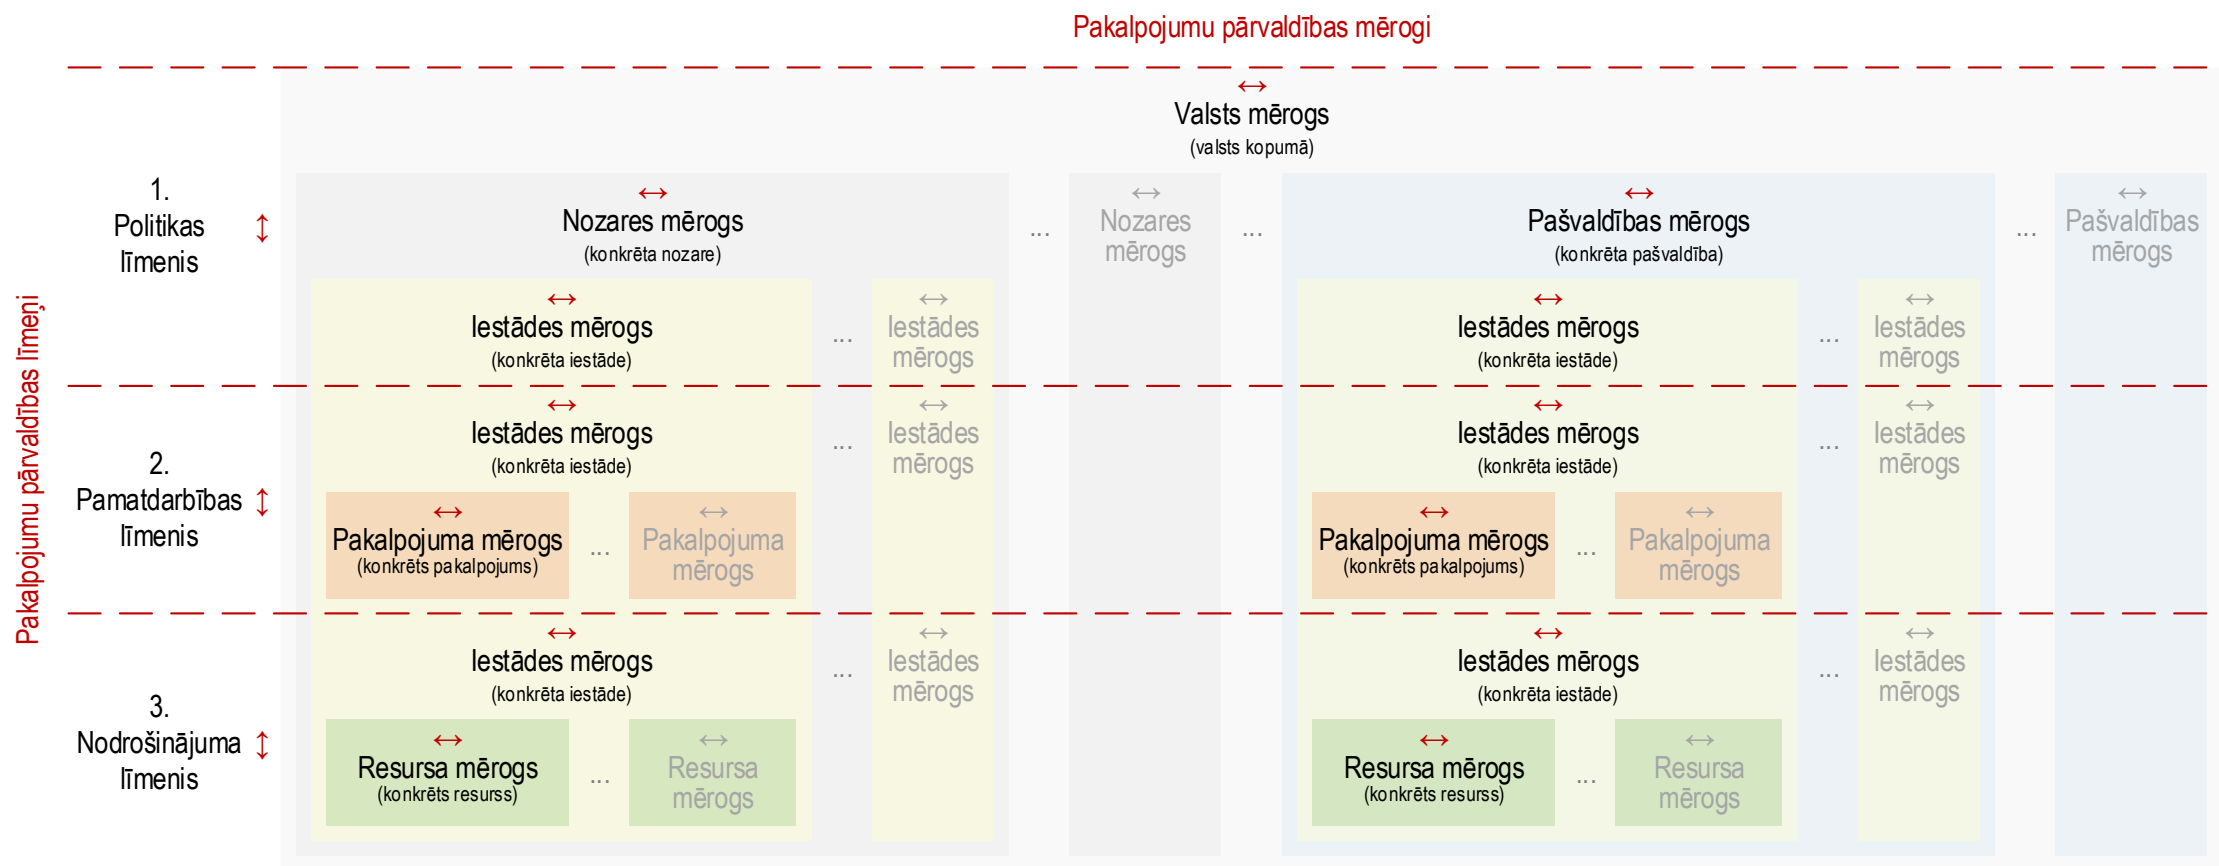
Pakalpojumu pārvaldības mērogi

Pakalpojumu pārvaldības līmeņi

↔
Valsts mērogs
(valsts kopumā)

1.
Politikas līmenis ↕

↔
Nozares mērogs
(konkrēta nozare)

...

↔
Nozares mērogs

...

↔
Pašvaldības mērogs
(konkrēta pašvaldība)

...

↔
Pašvaldības mērogs

↔
Iestādes mērogs
(konkrēta iestāde)

...

↔
Iestādes mērogs

↔
Iestādes mērogs
(konkrēta iestāde)

...

↔
Iestādes mērogs

2.
Pamatdarbības līmenis ↕

↔
Iestādes mērogs
(konkrēta iestāde)

...

↔
Iestādes mērogs

↔
Iestādes mērogs
(konkrēta iestāde)

...

↔
Iestādes mērogs

↔
Pakalpojuma mērogs
(konkrēts pakalpojums)

...

↔
Pakalpojuma mērogs

↔
Pakalpojuma mērogs
(konkrēts pakalpojums)

...

↔
Pakalpojuma mērogs

3.
Nodrošinājuma līmenis ↕

↔
Iestādes mērogs
(konkrēta iestāde)

...

↔
Iestādes mērogs

↔
Iestādes mērogs
(konkrēta iestāde)

...

↔
Iestādes mērogs

↔
Resursa mērogs
(konkrēts resurss)

...

↔
Resursa mērogs

↔
Resursa mērogs
(konkrēts resurss)

...

↔
Resursa mērogs